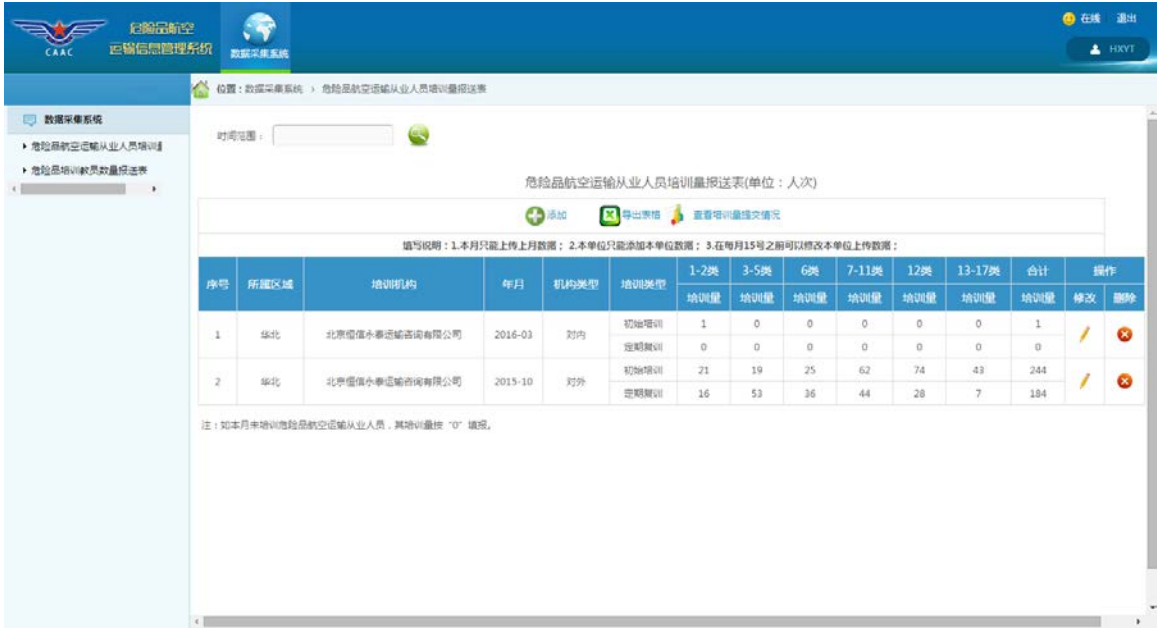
CAAC 危险品航空运输信息管理系统

数据采集系统

在线 退出

HXYT

位置：数据采集系统 › 危险品航空运输从业人员培训量报送表

数据采集系统

▸ 危险品航空运输从业人员培训

▸ 危险品培训教员数量报送表

时间范围：

危险品航空运输从业人员培训量报送表(单位：人次)

添加 导出表格 查看培训量提交情况

填写说明：1.本月只能上传上月数据； 2.本单位只能添加本单位数据； 3.在每月15号之前可以修改本单位上传数据；

| 序号 | 所属区域 | 培训机构 | 年月 | 机构类型 | 培训类型 | 1-2类 培训量 | 3-5类 培训量 | 6类 培训量 | 7-11类 培训量 | 12类 培训量 | 13-17类 培训量 | 合计 培训量 | 操作 修改 | 操作 删除 |
|---|---|---|---|---|---|---|---|---|---|---|---|---|---|---|
| 1 | 华北 | 北京恒信永泰运输咨询有限公司 | 2016-03 | 对内 | 初始培训 | 1 | 0 | 0 | 0 | 0 | 0 | 1 | | |
| | | | | | 定期复训 | 0 | 0 | 0 | 0 | 0 | 0 | 0 | | |
| 2 | 华北 | 北京恒信永泰运输咨询有限公司 | 2015-10 | 对外 | 初始培训 | 21 | 19 | 25 | 62 | 74 | 43 | 244 | | |
| | | | | | 定期复训 | 16 | 53 | 36 | 44 | 28 | 7 | 184 | | |

注：如本月未培训危险品航空运输从业人员，其培训量按“0”填报。